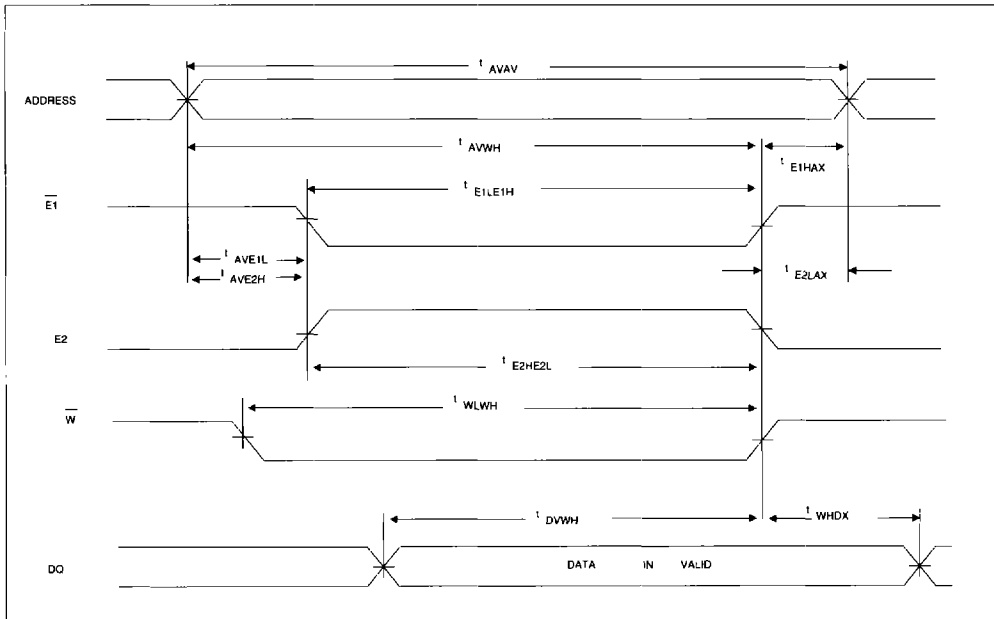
$t_{AVAV}$

ADDRESS

$t_{AVWH}$

$t_{E1HAX}$

$\overline{E1}$

$t_{E1LE1H}$

$t_{AVE1L}$

$t_{AVE2H}$

$t_{E2LAX}$

E2

$t_{E2HE2L}$

$\overline{W}$

$t_{WLWH}$

$t_{DVWH}$

$t_{WHDX}$

DQ

DATA IN VALID